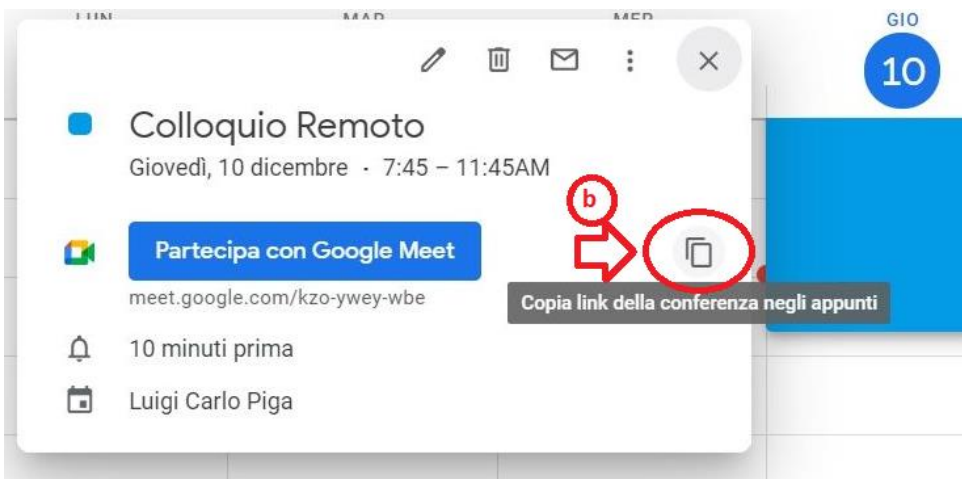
LUN MAR MER GIO 10

Colloquio Remoto

Giovedì, 10 dicembre · 7:45 – 11:45AM

b

Partecipa con Google Meet

meet.google.com/kzo-ywey-wbe

Copia link della conferenza negli appunti

10 minuti prima

Luigi Carlo Piga